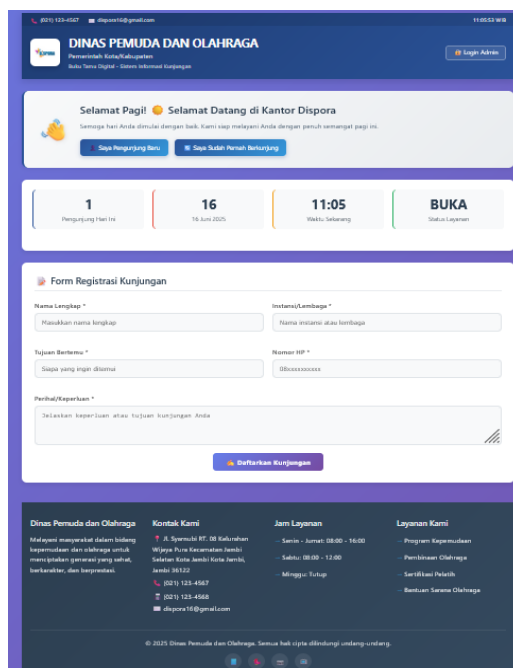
(021) 123-4567 dispora16@gmail.com 11:05:53 WIB

DINAS PEMUDA DAN OLAHRAGA
Pemerintah Kota/Kabupaten
Buku Tamu Digital - Sistem Informasi Kunjungan

Login Admin

Selamat Pagi! Selamat Datang di Kantor Dispora
Semoga hari Anda dimulai dengan baik. Kami siap melayani Anda dengan penuh semangat pagi ini.

Saya Pengunjung Baru
Saya Sudah Pernah Berkunjung

1
Pengunjung Hari Ini

16
16 Juni 2025

11:05
Waktu Sekarang

BUKA
Status Layanan

Form Registrasi Kunjungan

Nama Lengkap *
Masukkan nama lengkap

Instansi/Lembaga *
Nama instansi atau lembaga

Tujuan Bertemu *
Siapa yang ingin ditemui

Nomor HP *
08xxxxxxxxxx

Perihal/Keperluan *
Jelaskan keperluan atau tujuan kunjungan Anda

Daftarkan Kunjungan

Dinas Pemuda dan Olahraga
Melayani masyarakat dalam bidang kepemudaan dan olahraga untuk menciptakan generasi yang sehat, berkarakter, dan berprestasi.

Kontak Kami
Jl. Syamsubi RT. 08 Kelurahan Wijaya Pura Kecamatan Jambi Selatan Kota Jambi Kota Jambi, Jambi 36122
(021) 123-4567
(021) 123-4568
dispora16@gmail.com

Jam Layanan
Senin - Jumat: 08:00 - 16:00
Sabtu: 08:00 - 12:00
Minggu: Tutup

Layanan Kami
Program Kepemudaan
Pembinaan Olahraga
Sertifikasi Pelatih
Bantuan Sarana Olahraga

© 2025 Dinas Pemuda dan Olahraga. Semua hak cipta dilindungi undang-undang.